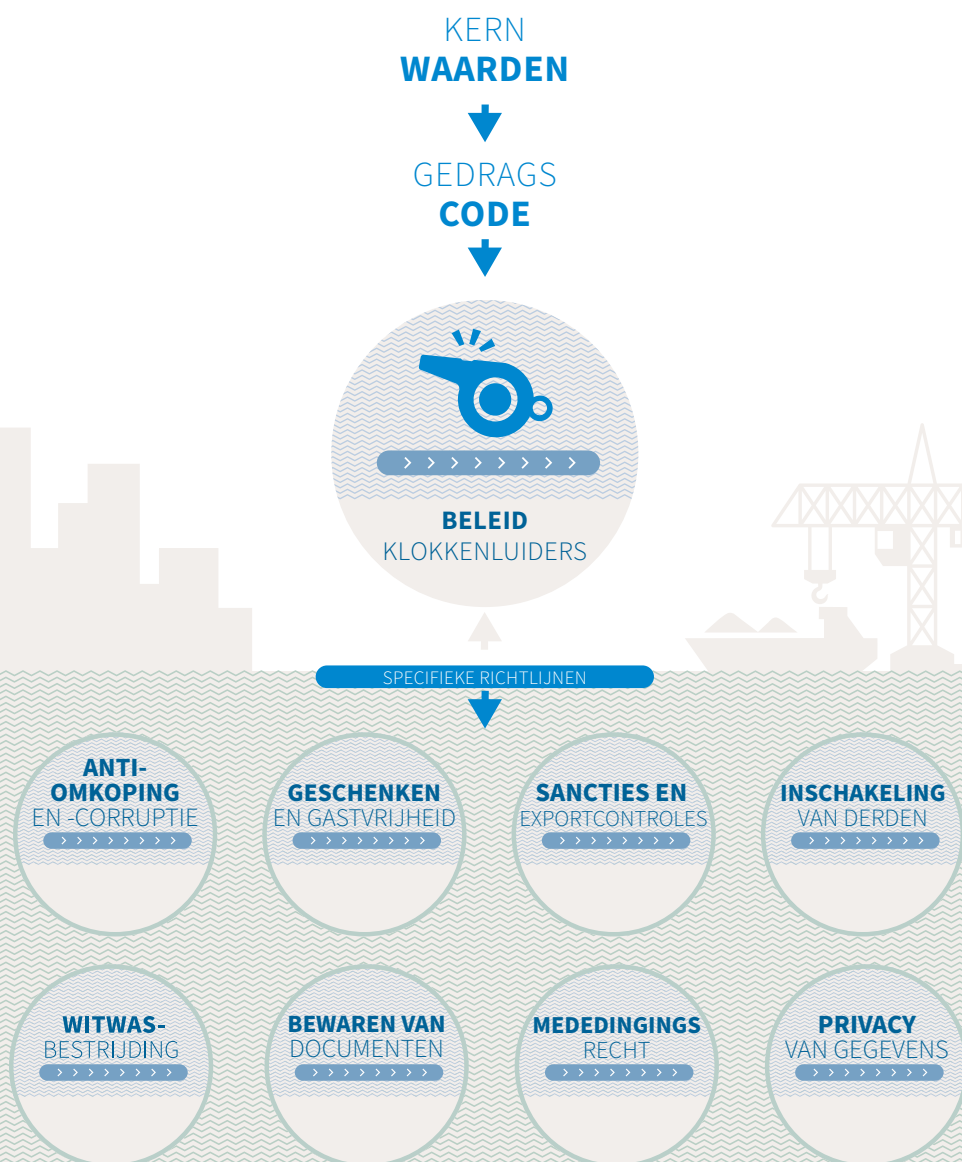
KERN
WAARDEN

GEDRAGS
CODE

BELEID
KLOKKENLUIDERS

SPECIFIEKE RICHTLIJNEN

ANTI-
OMKOPING
EN -CORRUPTIE

GESCHENKEN
EN GASTVRIJHEID

SANCTIES EN
EXPORTCONTROLES

INSCHAKELING
VAN DERDEN

WITWAS-
BESTRIJDING

BEWAREN VAN
DOCUMENTEN

MEDEDINGINGS
RECHT

PRIVACY
VAN GEGEVENS